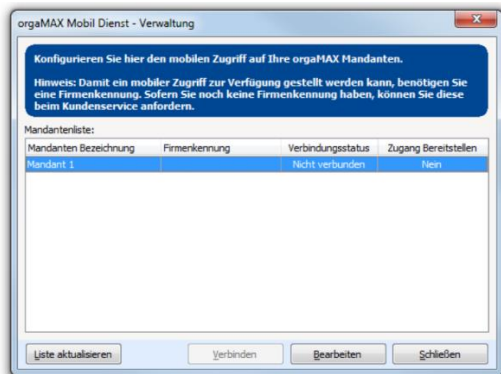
orgaMAX Mobil Dienst - Verwaltung

Konfigurieren Sie hier den mobilen Zugriff auf Ihre orgaMAX Mandanten.

Hinweis: Damit ein mobiler Zugriff zur Verfügung gestellt werden kann, benötigen Sie eine Firmenkennung. Sofern Sie noch keine Firmenkennung haben, können Sie diese beim Kundenservice anfordern.

Mandantenliste:

| Mandanten Bezeichnung | Firmenkennung | Verbindungsstatus | Zugang Bereitstellen |
|---|---|---|---|
| Mandant 1 | | Nicht verbunden | Nein |

Liste aktualisieren

Verbinden

Bearbeiten

Schließen